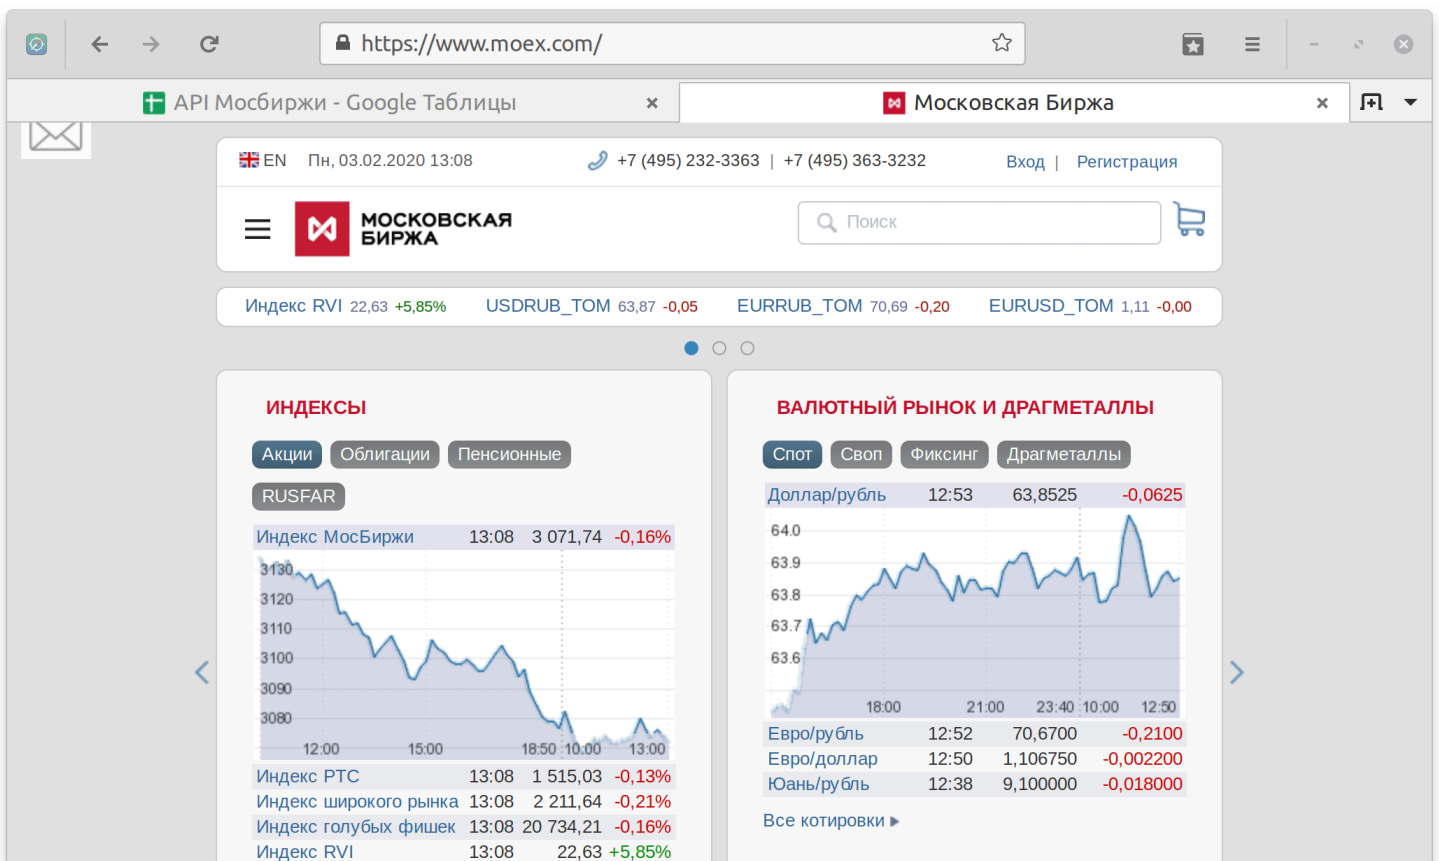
https://www.moex.com/

API Мосбиржи - Google Таблицы
Московская Биржа

EN Пн, 03.02.2020 13:08 +7 (495) 232-3363 | +7 (495) 363-3232 Вход | Регистрация

МОСКОВСКАЯ БИРЖА

Поиск

Индекс RVI 22,63 +5,85% USDRUB_TOM 63,87 -0,05 EURRUB_TOM 70,69 -0,20 EURUSD_TOM 1,11 -0,00

ИНДЕКСЫ

Акции Облигации Пенсионные RUSFAR

| Индекс МосБиржи | 13:08 | 3 071,74 | -0,16% |
|---|---|---|---|

3130
3120
3110
3100
3090
3080
12:00 15:00 18:50 10:00 13:00

| Индекс РТС | 13:08 | 1 515,03 | -0,13% |
|---|---|---|---|
| Индекс широкого рынка | 13:08 | 2 211,64 | -0,21% |
| Индекс голубых фишек | 13:08 | 20 734,21 | -0,16% |
| Индекс RVI | 13:08 | 22,63 | +5,85% |

ВАЛЮТНЫЙ РЫНОК И ДРАГМЕТАЛЛЫ

Спот Своп Фиксинг Драгметаллы

| Доллар/рубль | 12:53 | 63,8525 | -0,0625 |
|---|---|---|---|

64.0
63.9
63.8
63.7
63.6
18:00 21:00 23:40 10:00 12:50

| Евро/рубль | 12:52 | 70,6700 | -0,2100 |
|---|---|---|---|
| Евро/доллар | 12:50 | 1,106750 | -0,002200 |
| Юань/рубль | 12:38 | 9,100000 | -0,018000 |

Все котировки